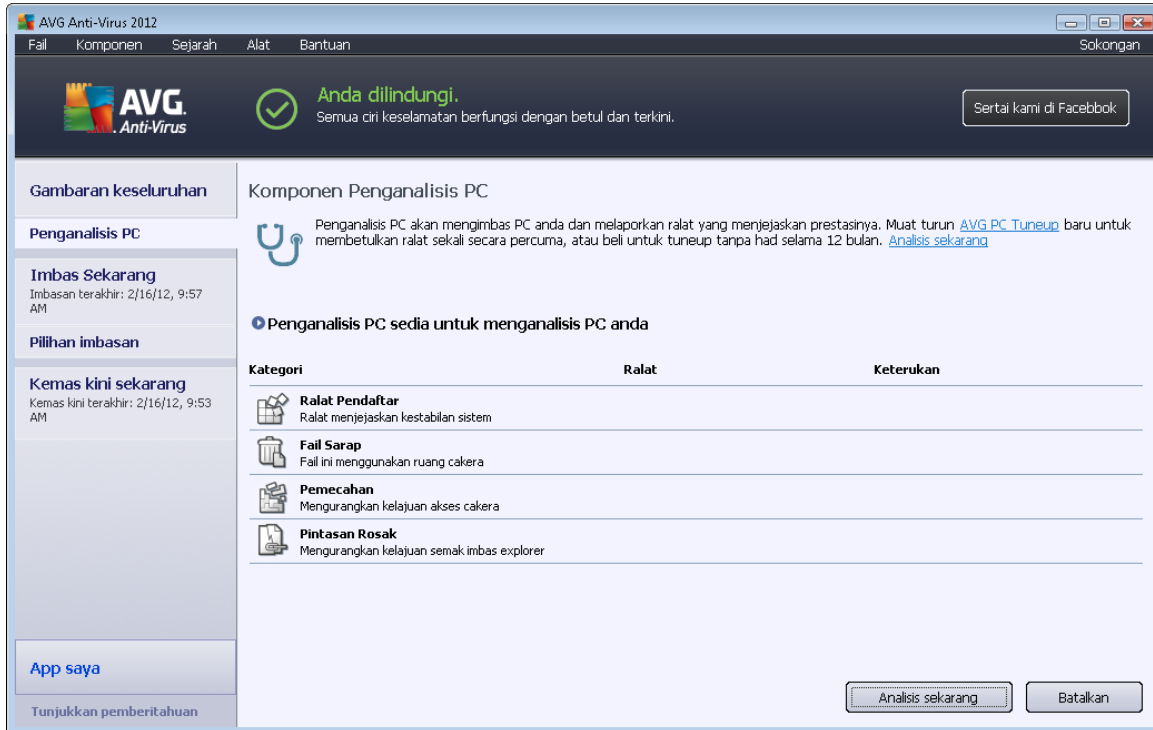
AVG Anti-Virus 2012

Fail Komponen Sejarah Alat Bantuan Sokongan

AVG. Anti-Virus

Anda dilindungi.
Semua ciri keselamatan berfungsi dengan betul dan terkini.

Sertai kami di Facebbok

Gambaran keseluruhan

Penganalisis PC

Imbas Sekarang
Imbasan terakhir: 2/16/12, 9:57 AM

Pilihan imbasan

Kemas kini sekarang
Kemas kini terakhir: 2/16/12, 9:53 AM

App saya

Tunjukkan pemberitahuan

Komponen Penganalisis PC

Penganalisis PC akan mengimbas PC anda dan melaporkan ralat yang menjejaskan prestasinya. Muat turun AVG PC Tuneup baru untuk membetulkan ralat sekali secara percuma, atau beli untuk tuneup tanpa had selama 12 bulan. Analisis sekarang

Penganalisis PC sedia untuk menganalisis PC anda

| Kategori | Ralat | Keterukan |
|---|---|---|
| Ralat Pendaftar<br>Ralat menjejaskan kestabilan sistem | | |
| Fail Sarap<br>Fail ini menggunakan ruang cakera | | |
| Pemecahan<br>Mengurangkan kelajuan akses cakera | | |
| Pintasan Rosak<br>Mengurangkan kelajuan semak imbas explorer | | |

Analisis sekarang Batalkan